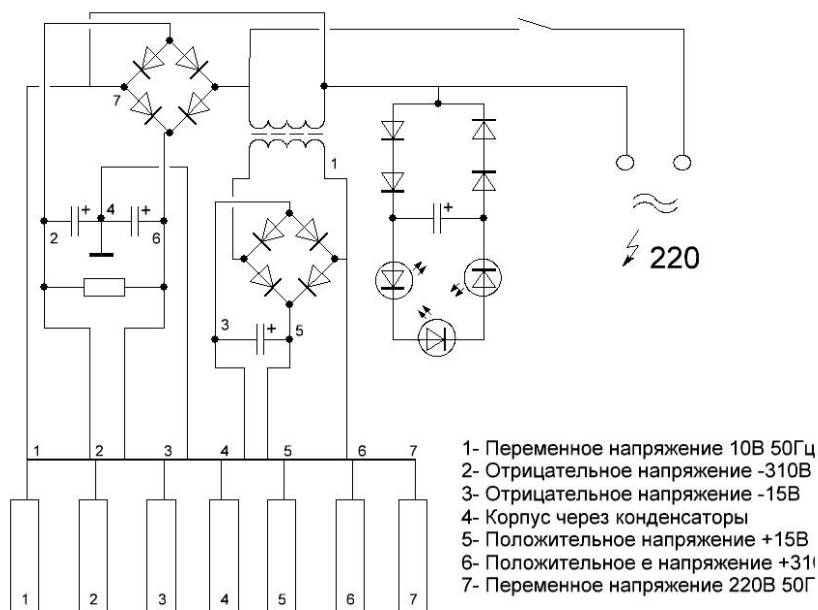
7

+ 4 +

2 6

1

3 5

220

1 2 3 4 5 6 7

1 2 3 4 5 6 7

1- Переменное напряжение 10В 50Гц
2- Отрицательное напряжение -310В
3- Отрицательное напряжение -15В
4- Корпус через конденсаторы
5- Положительное напряжение +15В
6- Положительное е напряжение +31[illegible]
7- Переменное напряжение 220В 50Г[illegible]